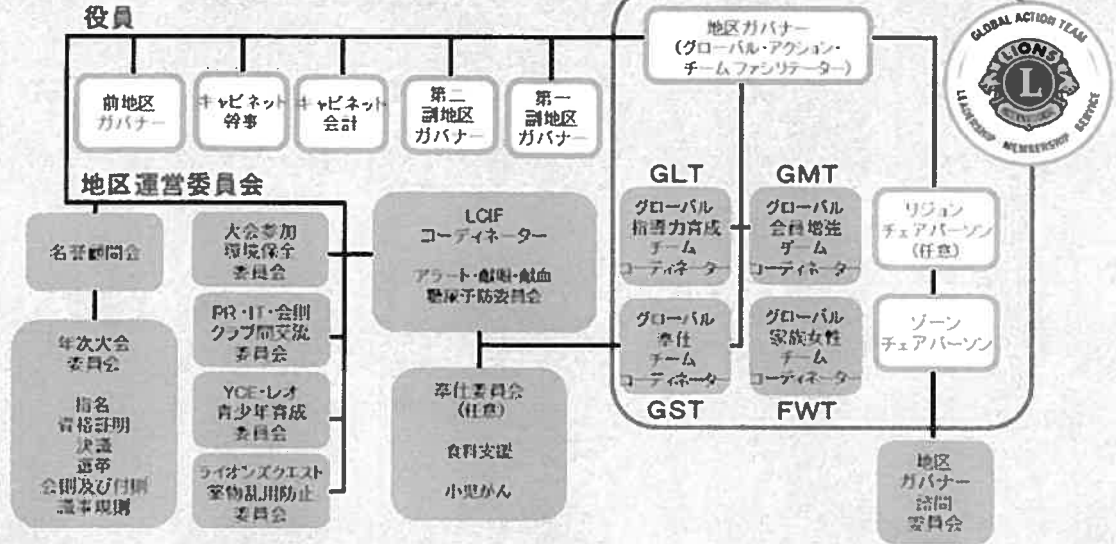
役員

前地区ガバナー

キャビネット幹事

キャビネット会計

第二副地区ガバナー

第一副地区ガバナー

地区ガバナー（グローバル・アクション・チームファシリテーター）

GLOBAL ACTION TEAM
LIONS
LEADERSHIP MEMBERSHIP SERVICE

地区運営委員会

名誉顧問会

年次大会委員会

指名
資格証明
決議
選挙
会則及び付則
議事規則

大会参加環境保全委員会

PR・IT・会則クラブ間交流委員会

YCE・レオ青少年育成委員会

ライオンズクエスト薬物乱用防止委員会

LCIFコーディネーター

アラート・献眼・献血糖尿予防委員会

奉仕委員会（任意）

食料支援

小児がん

GLT

グローバル指導力育成チームコーディネーター

GMT

グローバル会員増強チームコーディネーター

グローバル奉仕チームコーディネーター

グローバル家族女性チームコーディネーター

GST

FWT

リジョンチェアパーソン（任意）

ゾーンチェアパーソン

地区ガバナー諮問委員会